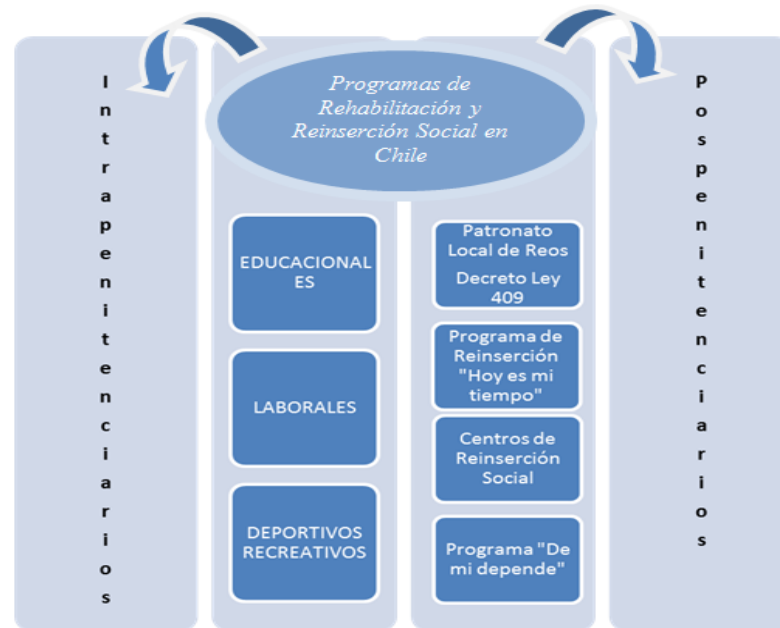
Intrapenitenciarios

Programas de Rehabilitación y Reinserción Social en Chile

Pospenitenciarios

EDUCACIONALES

LABORALES

DEPORTIVOS RECREATIVOS

Patronato Local de Reos

Decreto Ley 409

Programa de Reinserción "Hoy es mi tiempo"

Centros de Reinserción Social

Programa "De mi depende"